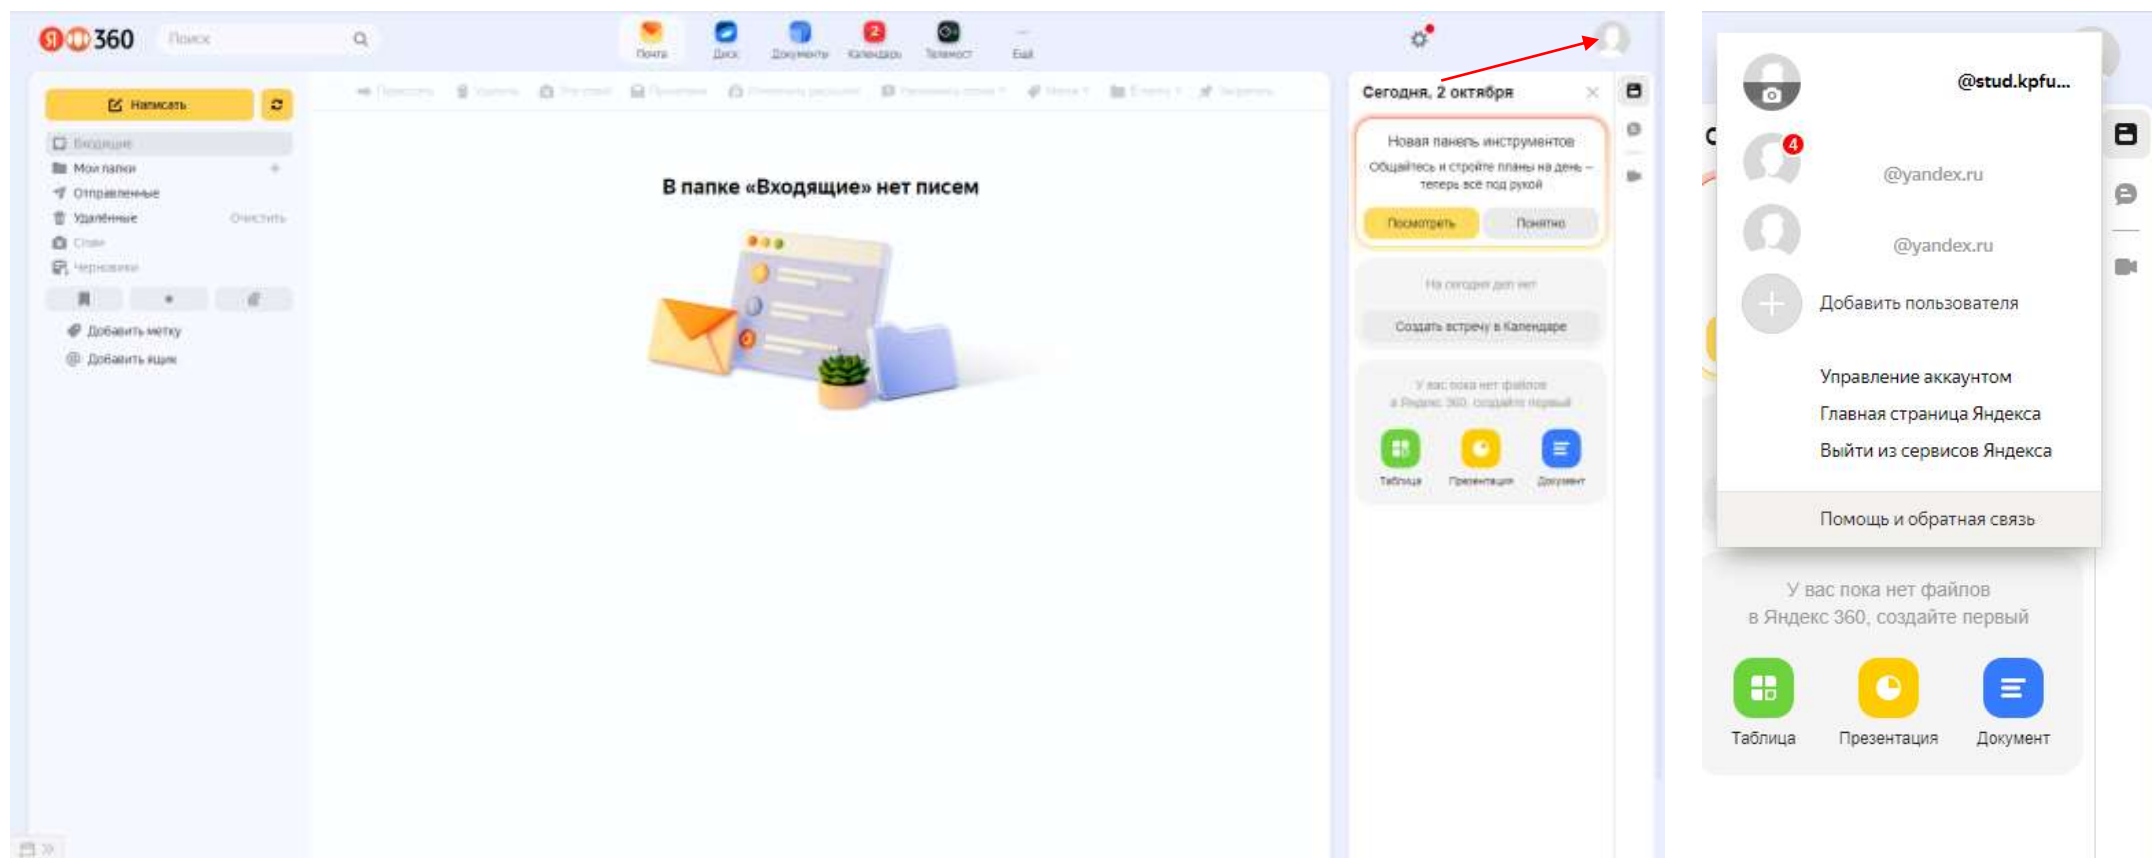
Я 360 Поиск

Почта Диск Документы 2 Календарь Телемост Ещё

Написать

Входящие
Мои папки
Отправленные
Удалённые Очистить
Спам
Черновики

Добавить метку
Добавить ящик

Переслать Удалить Это спам Прочитано Отменить рассылки Переместить в папку Метка В папку Закрепить

В папке «Входящие» нет писем

Сегодня, 2 октября

Новая панель инструментов
Общайтесь и стройте планы на день – теперь всё под рукой
Посмотреть Понятно

На сегодня дел нет
Создать встречу в Календаре

У вас пока нет файлов в Яндекс 360, создайте первый
Таблица Презентация Документ

@stud.kpfu...
4
@yandex.ru
@yandex.ru
Добавить пользователя
Управление аккаунтом
Главная страница Яндекса
Выйти из сервисов Яндекса
Помощь и обратная связь

У вас пока нет файлов
в Яндекс 360, создайте первый
Таблица Презентация Документ